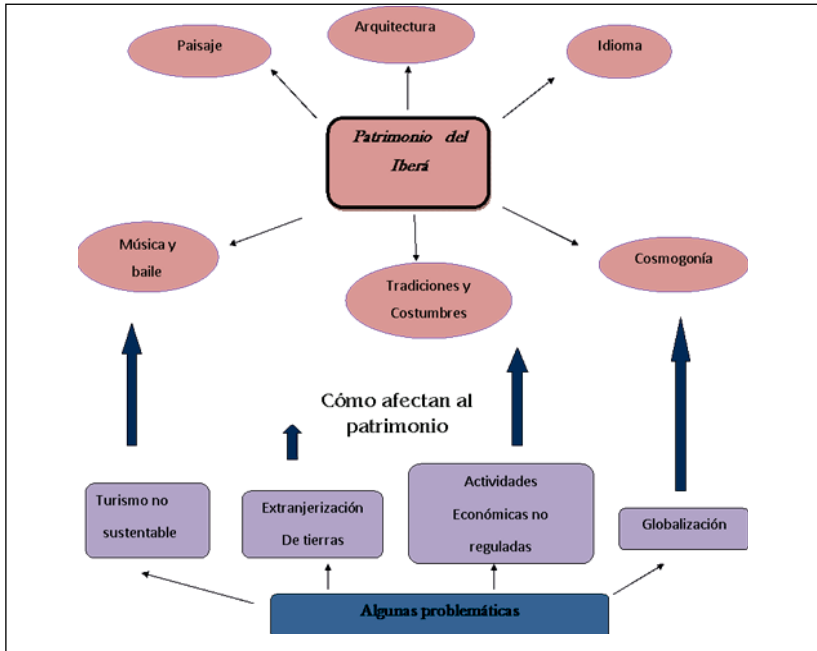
Paisaje

Arquitectura

Idioma

Patrimonio del Iberá

Música y baile

Tradiciones y Costumbres

Cosmogonía

Cómo afectan al patrimonio

Turismo no sustentable

Extranjerización De tierras

Actividades Económicas no reguladas

Globalización

Algunas problemáticas